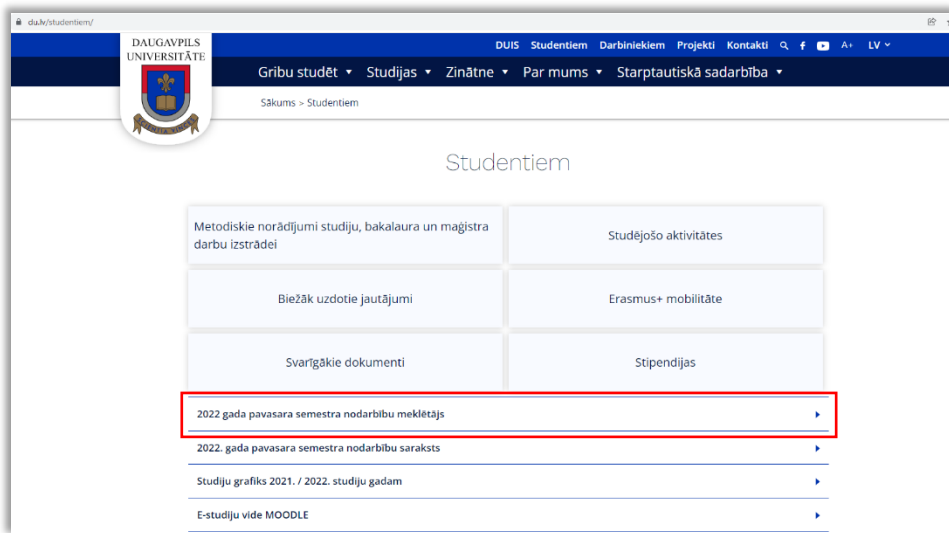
du.lv/studentiem/

DAUGAVPILS UNIVERSITĀTE

DUIS Studentiem Darbiniekiem Projekti Kontakti A+ LV

Gribu studēt Studijas Zinātne Par mums Starptautiskā sadarbība

Sākums > Studentiem

Studentiem

Metodiskie norādījumi studiju, bakalaura un maģistra darbu izstrādei

Studējošo aktivitātes

Biežāk uzdotie jautājumi

Erasmus+ mobilitāte

Svarīgākie dokumenti

Stipendijas

2022 gada pavasara semestra nodarbību meklētājs

2022. gada pavasara semestra nodarbību saraksts

Studiju grafiks 2021. / 2022. studiju gadam

E-studiju vide MOODLE